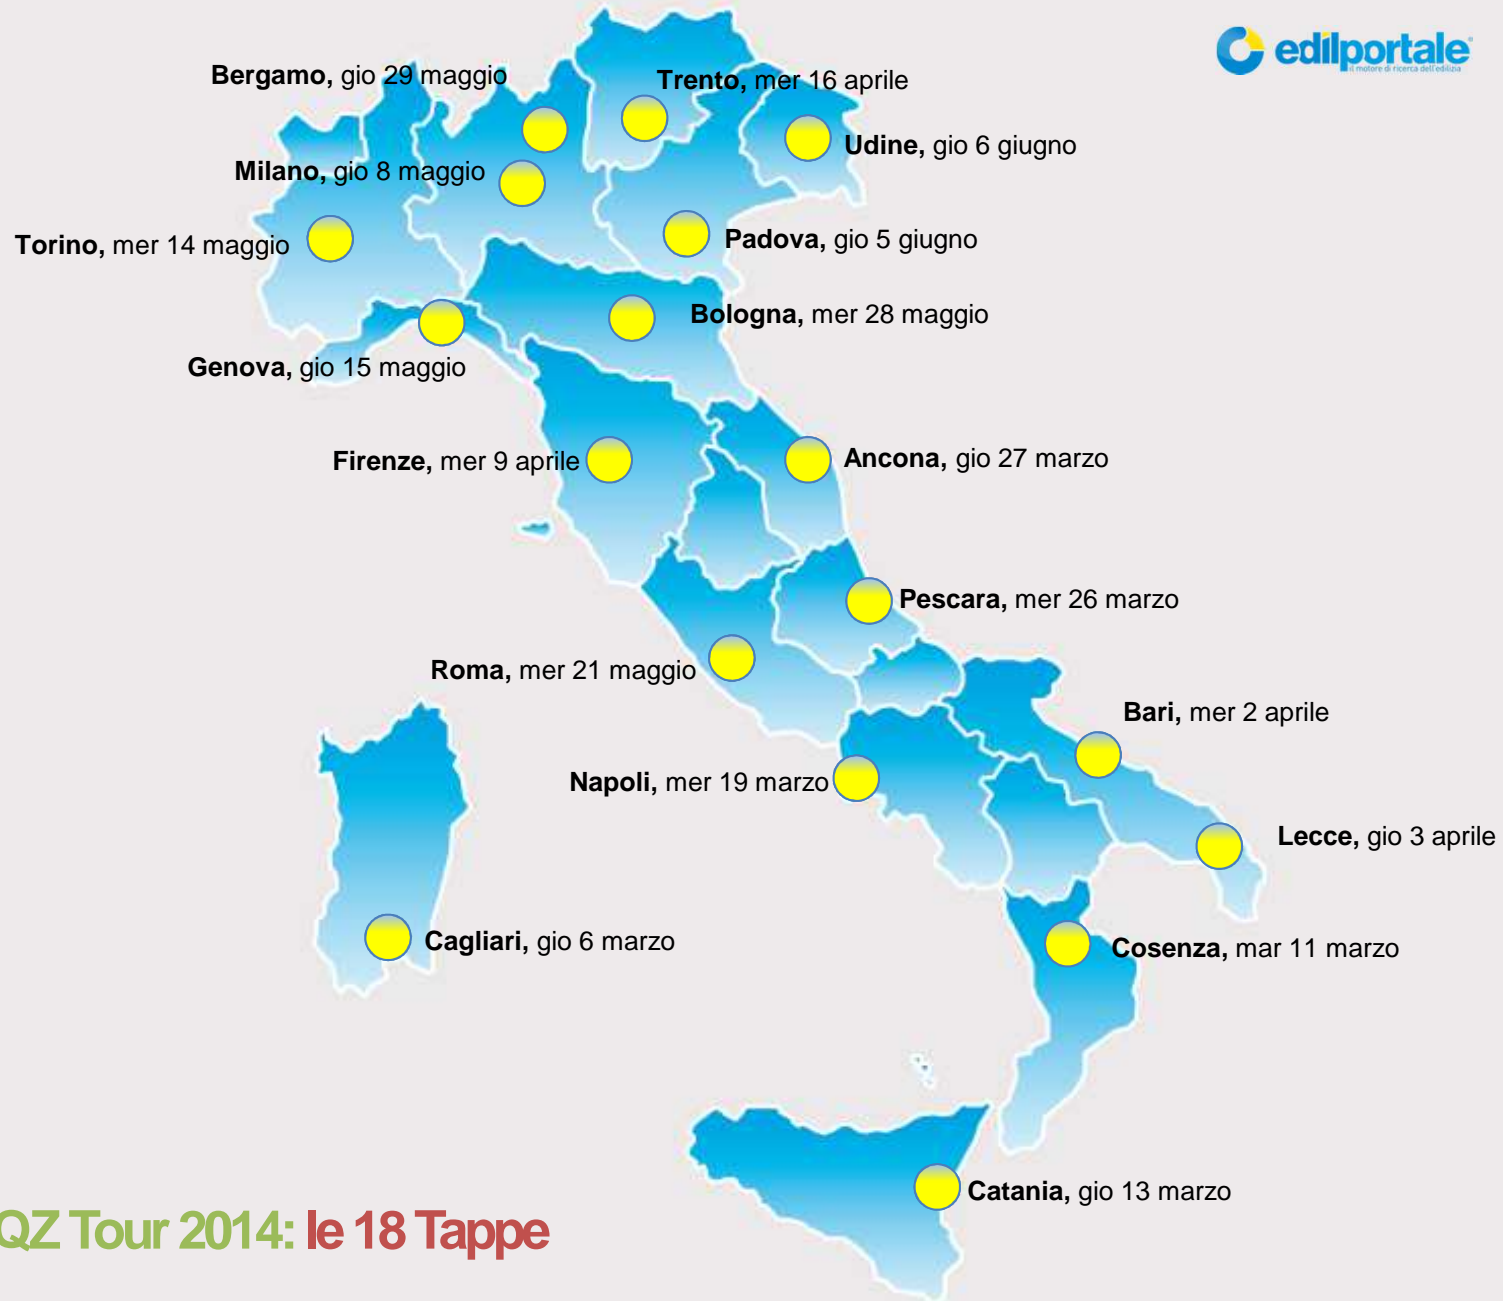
edilportale
il motore di ricerca dell'edilizia

Bergamo, gio 29 maggio

Trento, mer 16 aprile

Udine, gio 6 giugno

Milano, gio 8 maggio

Torino, mer 14 maggio

Padova, gio 5 giugno

Bologna, mer 28 maggio

Genova, gio 15 maggio

Firenze, mer 9 aprile

Ancona, gio 27 marzo

Pescara, mer 26 marzo

Roma, mer 21 maggio

Bari, mer 2 aprile

Napoli, mer 19 marzo

Lecce, gio 3 aprile

Cagliari, gio 6 marzo

Cosenza, mar 11 marzo

Catania, gio 13 marzo

QZ Tour 2014: le 18 Tappe